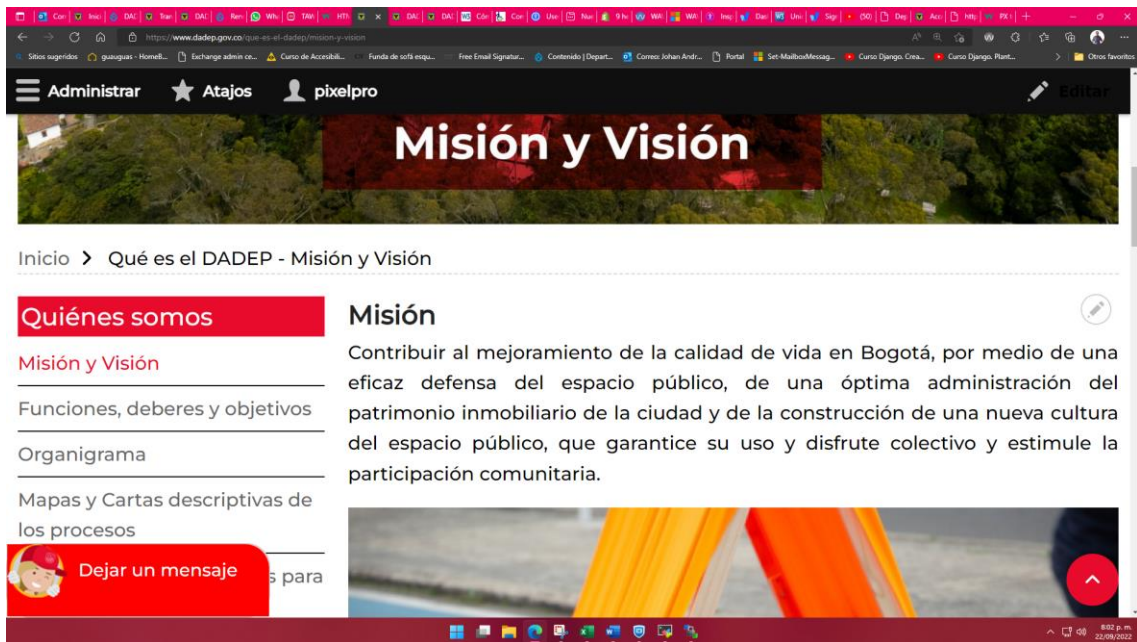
https://www.dadep.gov.co/que-es-el-dadep/mision-y-vision

Sitios sugeridos | guauguas - HomeB... | Exchange admin ce... | Curso de Accesibili... | Funda de sofá esqu... | Free Email Signatur... | Contenido | Depart... | Correo: Johan Andr... | Portal | Set-MailboxMessag... | Curso Django. Crea... | Curso Django. Plant... | Otros favoritos

Administrar | Atajos | pixelpro | Editar

Misión y Visión

Inicio > Qué es el DADEP - Misión y Visión

Quiénes somos

Misión y Visión

Funciones, deberes y objetivos

Organigrama

Mapas y Cartas descriptivas de los procesos

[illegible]s para

Dejar un mensaje

Misión

Contribuir al mejoramiento de la calidad de vida en Bogotá, por medio de una eficaz defensa del espacio público, de una óptima administración del patrimonio inmobiliario de la ciudad y de la construcción de una nueva cultura del espacio público, que garantice su uso y disfrute colectivo y estimule la participación comunitaria.

8:02 p. m.
22/09/2022